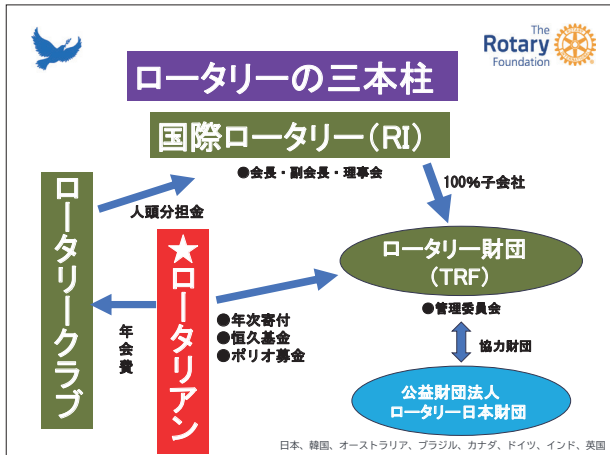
The Rotary Foundation

ロータリーの三本柱

国際ロータリー（RI）

●会長・副会長・理事会

100%子会社

人頭分担金

ロータリークラブ

★ロータリアン

ロータリー財団
（TRF）

年会費

●年次寄付
●恒久基金
●ポリオ募金

●管理委員会

協力財団

公益財団法人
ロータリー日本財団

日本、韓国、オーストラリア、ブラジル、カナダ、ドイツ、インド、英国